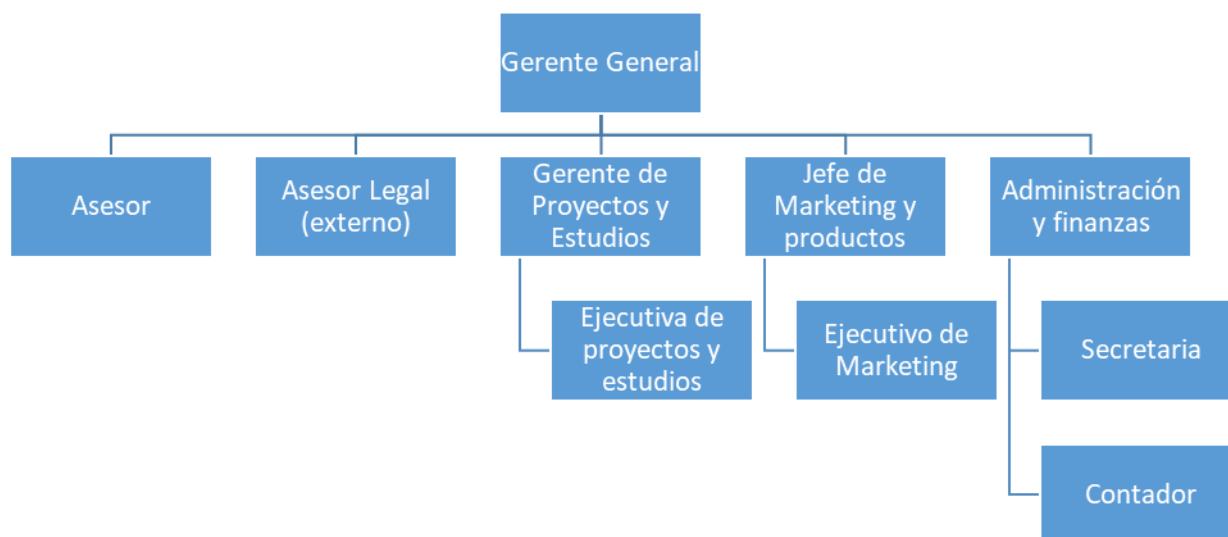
Gerente General

Asesor

Asesor Legal (externo)

Gerente de Proyectos y Estudios

Jefe de Marketing y productos

Administración y finanzas

Ejecutiva de proyectos y estudios

Ejecutivo de Marketing

Secretaria

Contador